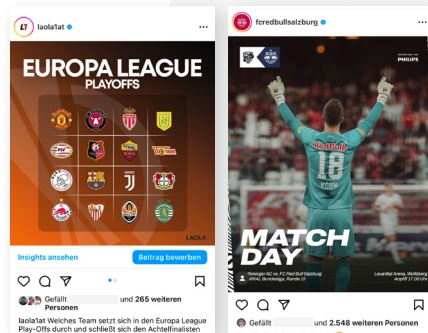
laola1at

EUROPA LEAGUE PLAYOFFS

LAOLA

Insights ansehen

Beitrag bewerben

Gefällt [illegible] und 265 weiteren Personen

laola1at Welches Team setzt sich in den Europa League Play-Offs durch und schließt sich den Achtelfinalisten

fcredbullsalzburg

PHILIPS

18

KÖHN

MATCH DAY

Rieberger AC vs. FC Red Bull Salzburg
ADMIRAL Bundesliga, Runde 15

Lavanttal Arena, Wolfsberg
Anpfiff 17:00 Uhr

Gefällt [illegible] und 2.548 weiteren Personen